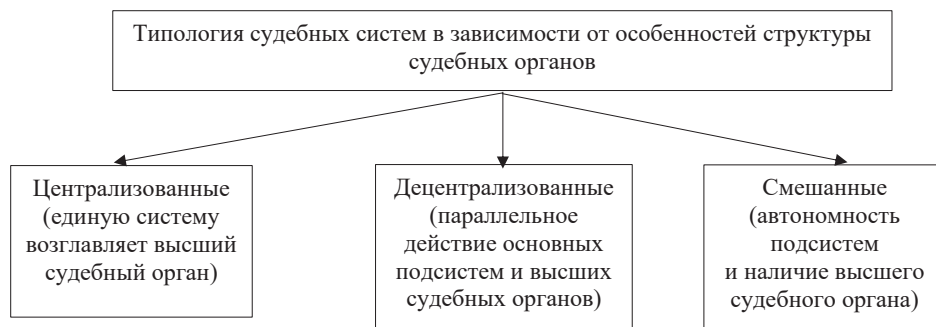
Типология судебных систем в зависимости от особенностей структуры судебных органов

Централизованные (единую систему возглавляет высший судебный орган)

Децентрализованные (параллельное действие основных подсистем и высших судебных органов)

Смешанные (автономность подсистем и наличие высшего судебного органа)